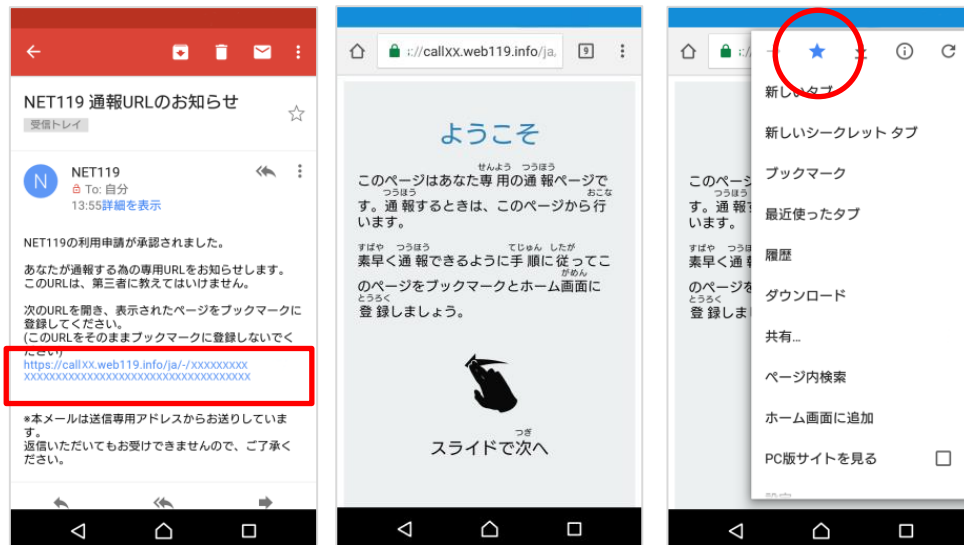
NET119 通報URLのお知らせ

受信トレイ

NET119
To: 自分
13:55詳細を表示

NET119の利用申請が承認されました。

あなたが通報する為の専用URLをお知らせします。このURLは、第三者に教えてはいけません。

次のURLを開き、表示されたページをブックマークに登録してください。
(このURLをそのままブックマークに登録しないでください)
https://callXX.web119.info/ja/-/XXXXXXXXX XXXXXXXXXXXXXXXXXXXXXXXXXXXXXXXXXXXX

*本メールは送信専用アドレスからお送りしています。
返信いただいてもお受けできませんので、ご了承ください。

s://callXX.web119.info/ja/

9

ようこそ

このページはあなた専用(せんよう)の通報(つうほう)ページです。通報(つうほう)するときは、このページから行(おこな)います。

素早(すばや)く通報(つうほう)できるように手順(てじゅん)に従(したが)ってこのページをブックマークとホーム画面(がめん)に登録(とうろく)しましょう。

スライドで次(つぎ)へ

新しいタブ
新しいシークレット タブ
ブックマーク
最近使ったタブ
履歴
ダウンロード
共有...
ページ内検索
ホーム画面に追加
PC版サイトを見る

このページ
す。通報
います。
素早く通
のページ
登録しま